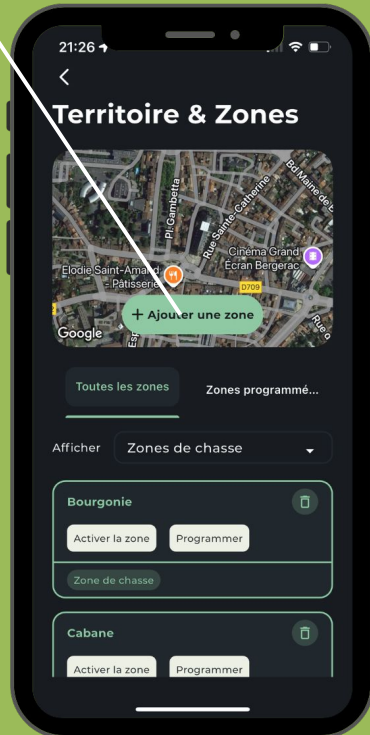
21:26

<

Territoire & Zones

Pl. Gambetta
Rue Sainte-Catherine
Bd Maine de
Cinéma Grand Écran Bergerac
Elodie Saint-Amand - Pâtisserie
D709
Google
Rue

+ Ajouter une zone

Toutes les zones
Zones programmé...

Afficher
Zones de chasse

Bourgonie
Activer la zone
Programmer
Zone de chasse

Cabane
Activer la zone
Programmer